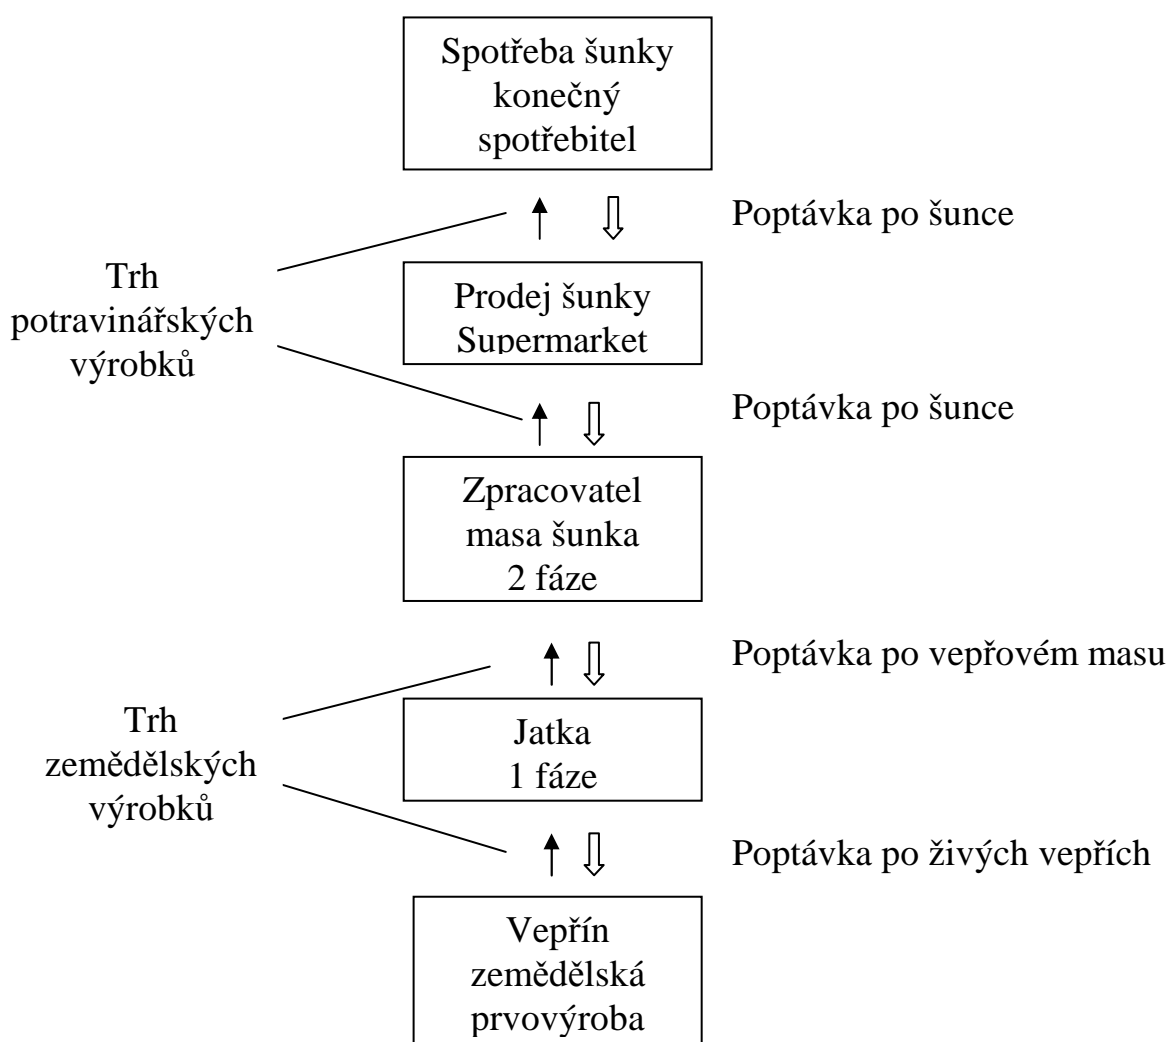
Spotřeba šunky
konečný
spotřebitel

Poptávka po šunce

Trh
potravinářských
výrobků

Prodej šunky
Supermarket

Poptávka po šunce

Zpracovatel
masa šunka
2 fáze

Poptávka po vepřovém masu

Trh
zemědělských
výrobků

Jatka
1 fáze

Poptávka po živých vepřích

Vepřín
zemědělská
prvovýroba